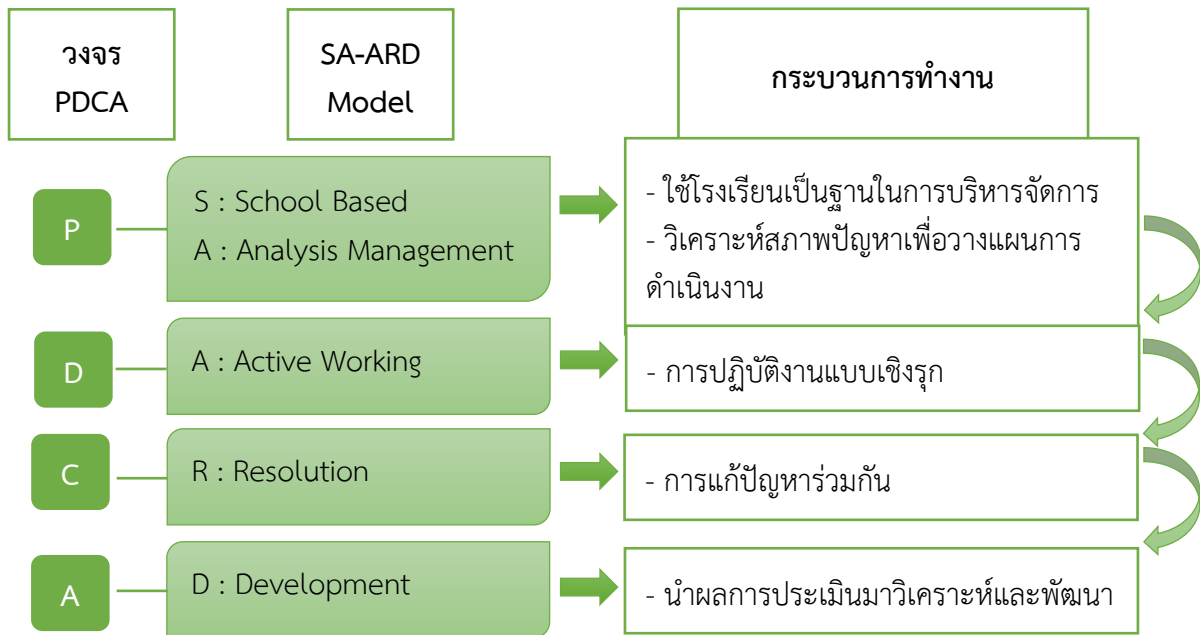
วงจร PDCA

SA-ARD Model

กระบวนการทำงาน

P

S : School Based
A : Analysis Management

- ใช้โรงเรียนเป็นฐานในการบริหารจัดการ
- วิเคราะห์สภาพปัญหาเพื่อวางแผนการดำเนินงาน

D

A : Active Working

- การปฏิบัติงานแบบเชิงรุก

C

R : Resolution

- การแก้ปัญหาร่วมกัน

A

D : Development

- นำผลการประเมินมาวิเคราะห์และพัฒนา